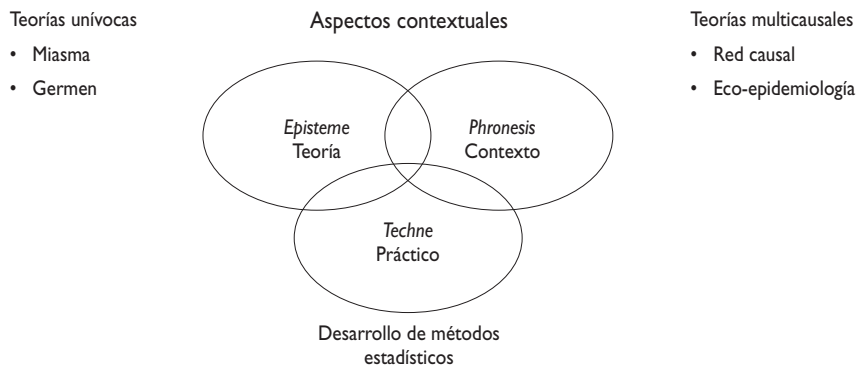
Teorías unívocas
• Miasma
• Germen

Aspectos contextuales

Teorías multicausales
• Red causal
• Eco-epidemiología

*Episteme*
Teoría

*Phronesis*
Contexto

*Techne*
Práctico

Desarrollo de métodos estadísticos